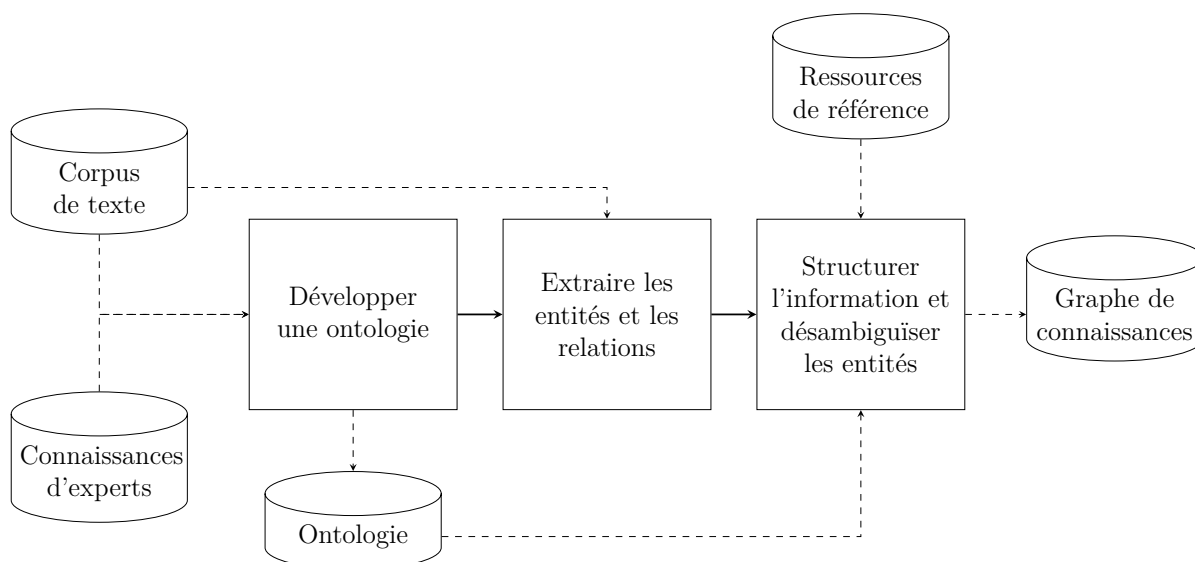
Ressources de référence

Corpus de texte

Développer une ontologie

Extraire les entités et les relations

Structurer l'information et désambiguïser les entités

Graphe de connaissances

Connaissances d'experts

Ontologie